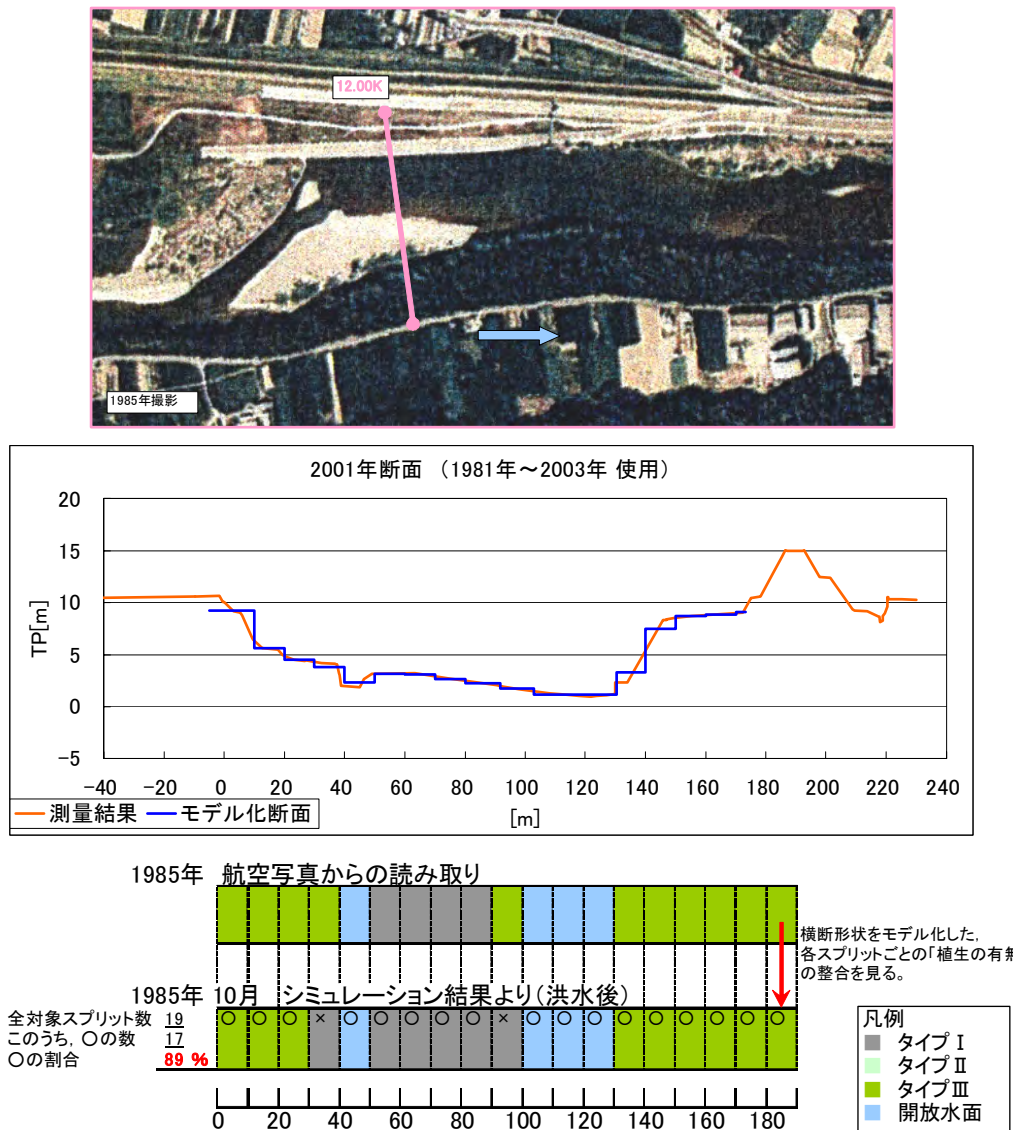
12.00K

1985年撮影

2001年断面 （1981年～2003年 使用）

20
15
10
5
0
−5

TP[m]

−40 −20 0 20 40 60 80 100 120 140 160 180 200 220 240

[m]

測量結果 モデル化断面

1985年 航空写真からの読み取り

横断形状をモデル化した，各スプリットごとの「植生の有無」の整合を見る。

1985年 10月 シミュレーション結果より（洪水後）

○ ○ ○ × ○ ○ ○ ○ ○ × ○ ○ ○ ○ ○ ○ ○ ○ ○

全対象スプリット数 19
このうち，○の数 17
○の割合 89 %

0 20 40 60 80 100 120 140 160 180

凡例
タイプ Ⅰ
タイプ Ⅱ
タイプ Ⅲ
開放水面